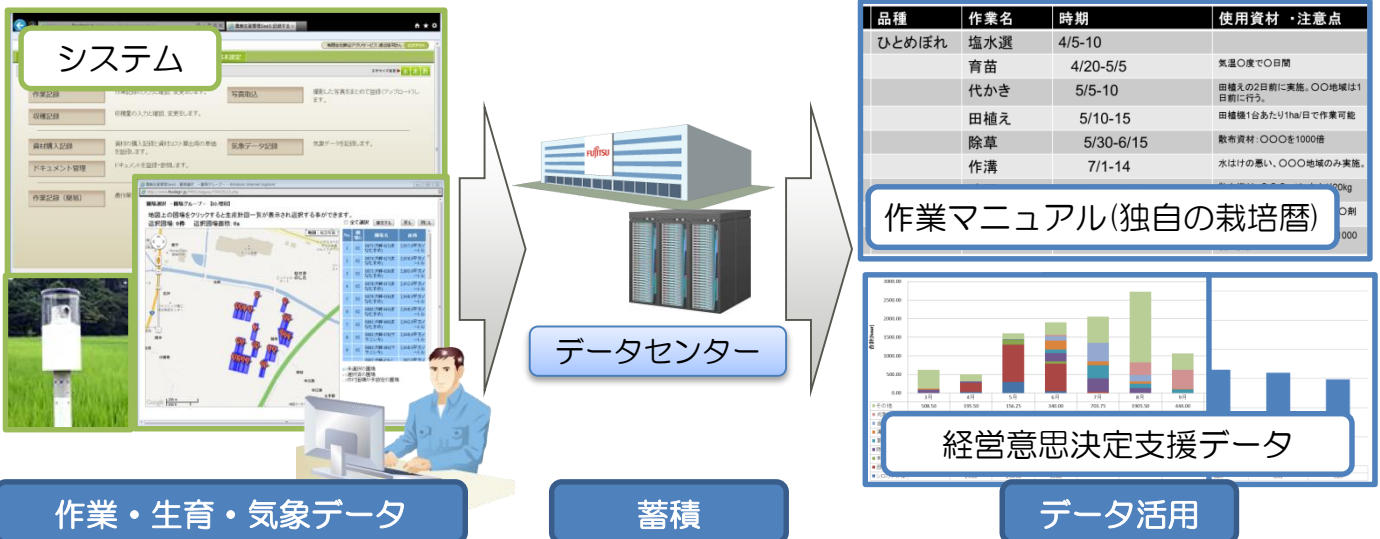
システム

作業記録
収穫記録
資材購入記録
ドキュメント管理
作業記録（簡易）
写真取込
気象データ記録

地図上の圃場をクリックすると生産計画一覧が表示され選択する事ができます。

作業・生育・気象データ

FUJITSU

データセンター

蓄積

| 品種 | 作業名 | 時期 | 使用資材 ・注意点 |
|---|---|---|---|
| ひとめぼれ | 塩水選 | 4/5-10 | |
| | 育苗 | 4/20-5/5 | 気温〇度で〇日間 |
| | 代かき | 5/5-10 | 田植えの2日前に実施。〇〇地域は1日前に行う。 |
| | 田植え | 5/10-15 | 田植機1台あたり1ha/日で作業可能 |
| | 除草 | 5/30-6/15 | 散布資材：〇〇〇を1000倍 |
| | 作溝 | 7/1-14 | 水はけの悪い、〇〇〇地域のみ実施。 |

作業マニュアル(独自の栽培暦)

| 3月 | 4月 | 5月 | 6月 | 7月 | 8月 | 9月 |
|---|---|---|---|---|---|---|
| 508.50 | 195.50 | 156.25 | 340.00 | 703.75 | 1905.50 | 446.00 |

経営意思決定支援データ

データ活用